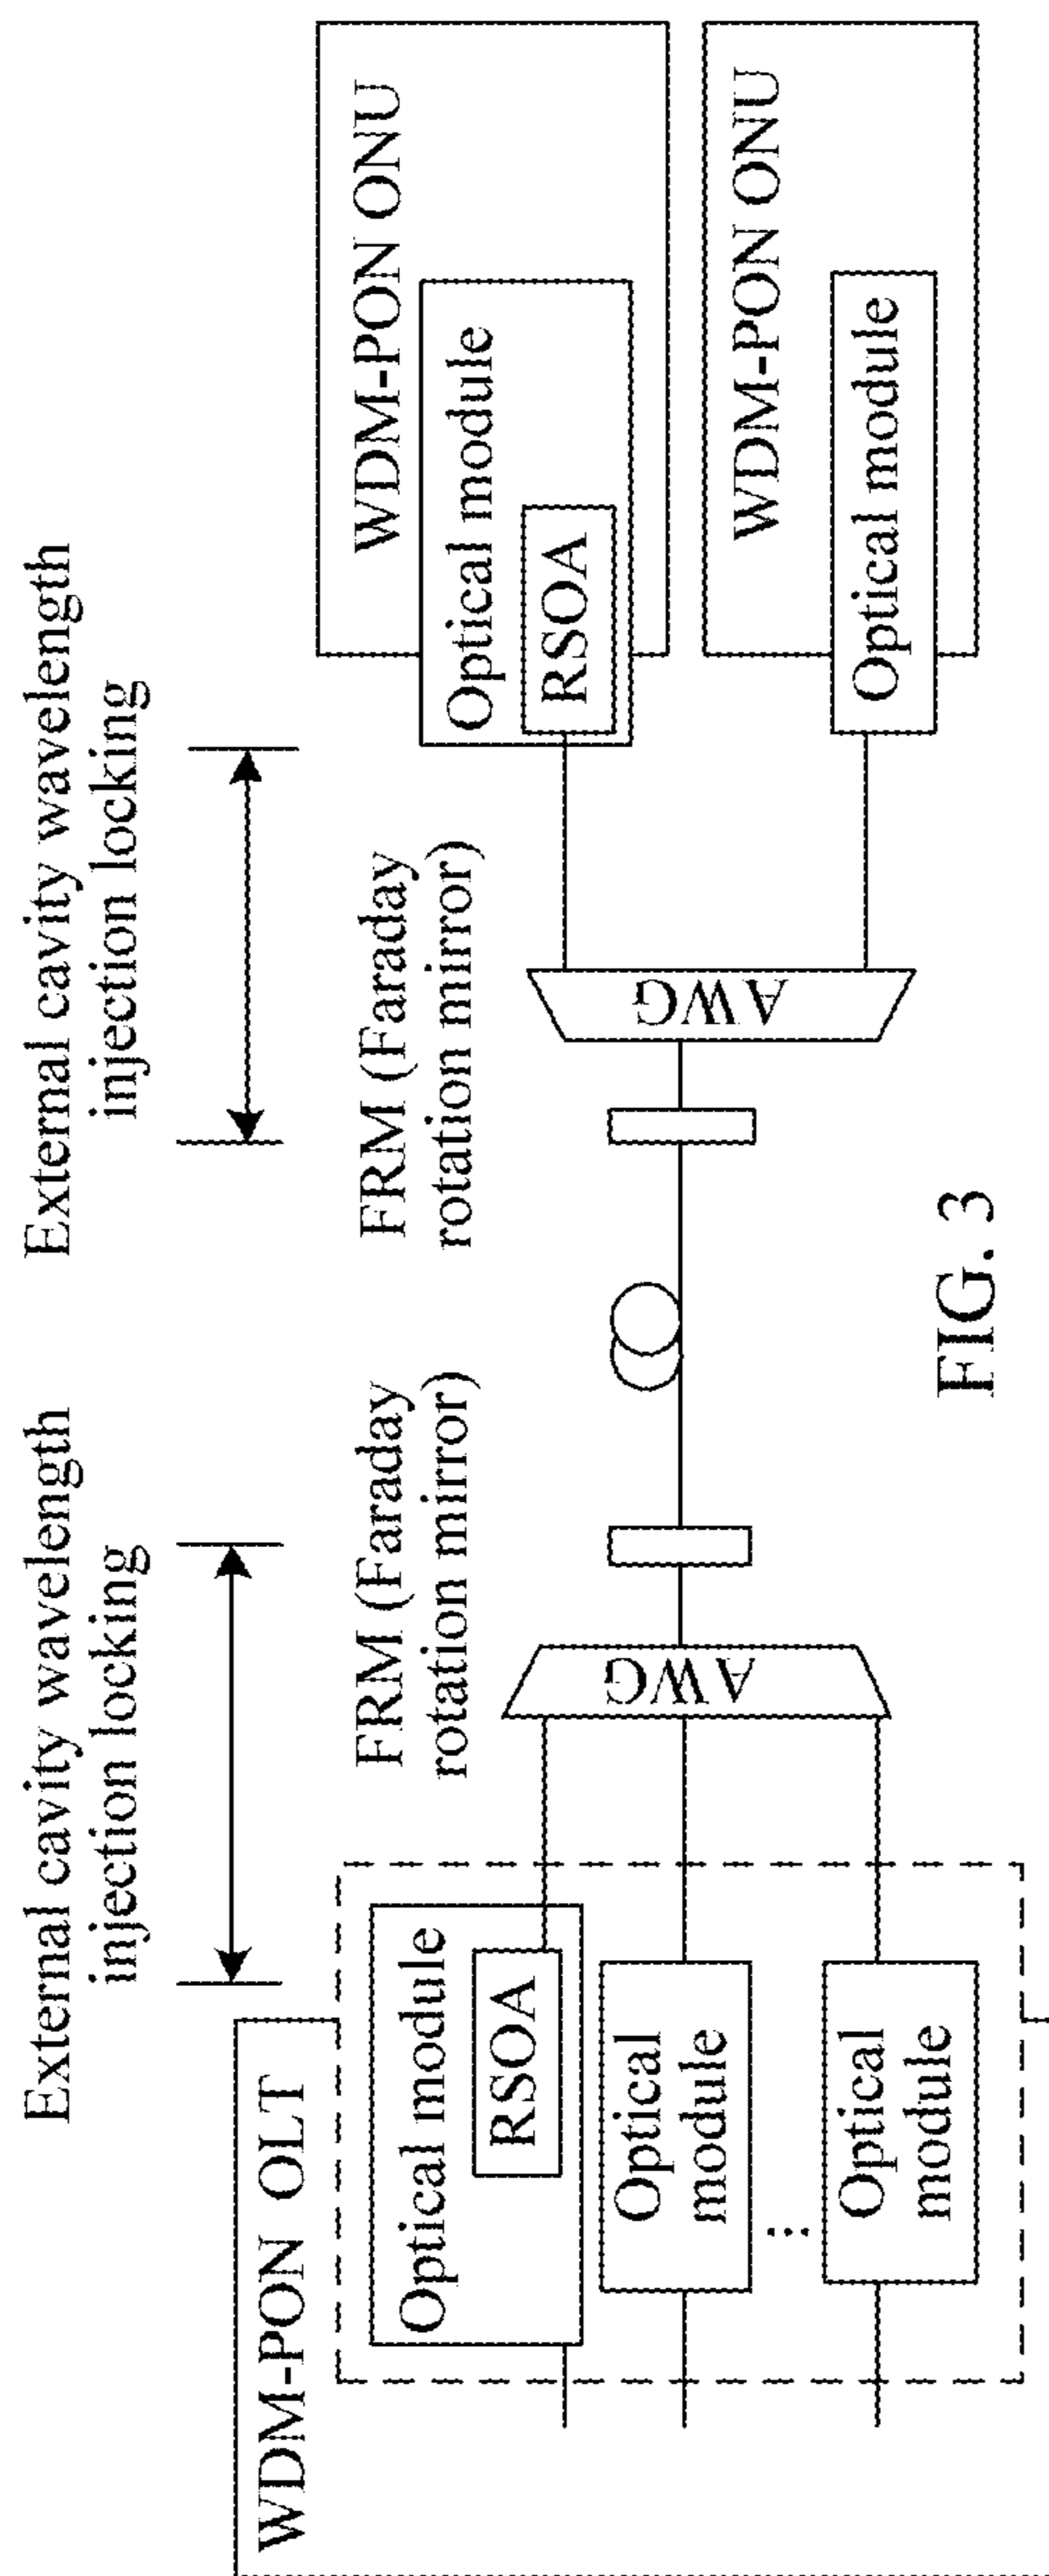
External cavity wavelength injection locking

External cavity wavelength injection locking

WDM-PON OLT

Optical module

RSOA

Optical module

Optical module

AWG

FRM (Faraday rotation mirror)

FRM (Faraday rotation mirror)

AWG

Optical module

RSOA

WDM-PON ONU

Optical module

WDM-PON ONU

FIG. 3